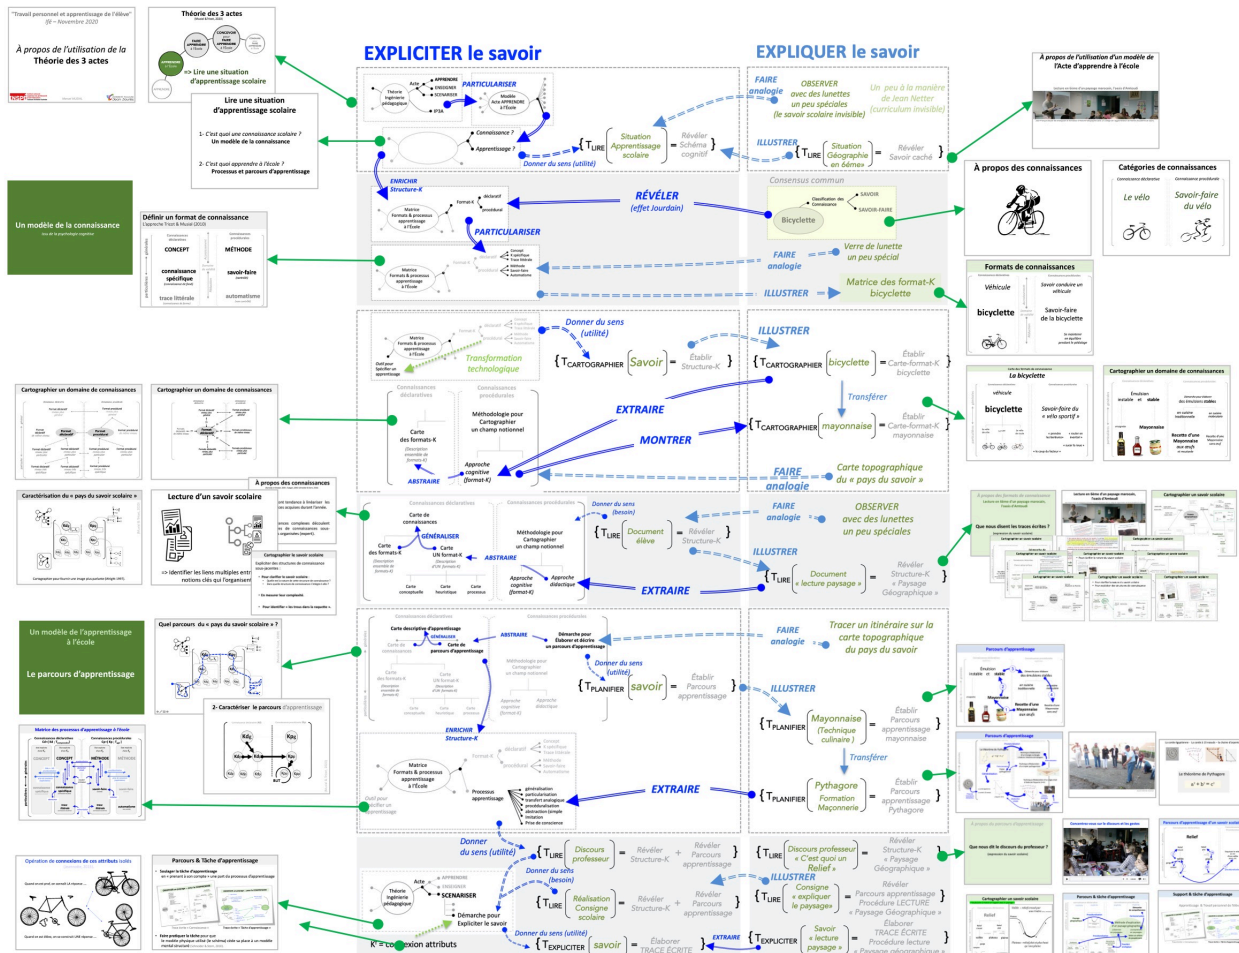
"Travail personnel et apprentissage de l'élève"
IFÉ – Novembre 2020

À propos de l'utilisation de la Théorie des 3 actes

Théorie des 3 actes

=> Lire une situation d'apprentissage scolaire

Lire une situation d'apprentissage scolaire

1- C'est quoi une connaissance scolaire ? Un modèle de la connaissance

2- C'est quoi apprendre à l'école ? Processus et parcours d'apprentissage

EXPLICITER le savoir

EXPLIQUER le savoir

Théorie Ingénierie pédagogique

Acte

APPRENDRE
ENSEIGNER
SCENARISER

PARTICULARISER

Modèle Acte APPRENDRE à l'École

Connaissance ?

Apprentissage ?

Donner du sens (utilité)

$\{T_{LIRE}$ Situation Apprentissage scolaire $=$ Révéler Schéma cognitif $\}$

FAIRE analogie

OBSERVER avec des lunettes un peu spéciales (le savoir scolaire invisible)

Un peu à la manière de Jean Netter (curriculum invisible)

ILLUSTRER

$\{T_{LIRE}$ Situation Géographie en 6ème $=$ Révéler Savoir caché $\}$

À propos de l'utilisation d'un modèle de l'Acte d'apprendre à l'école

Un modèle de la connaissance

Définir un format de connaissance

CONCEPT
MÉTHODE
connaissance spécifique
savoir-faire
trace littérale
automatisme

ENRICHIR Structure-K

Matrice Formats & processus apprentissage à l'École

Format-K

déclaratif
procédural

RÉVÉLER (effet Jourdain)

Consensus commun

Bicyclette

Classification des Connaissances

SAVOIR
SAVOIR-FAIRE

PARTICULARISER

FAIRE analogie

Verre de lunette un peu spécial

ILLUSTRER

Matrice des format-K bicyclette

À propos des connaissances

Catégories de connaissances

Le vélo

Savoir-faire du vélo

Formats de connaissances

Véhicule

bicyclette

Savoir conduire un véhicule

Savoir-faire de la bicyclette

Donner du sens (utilité)

Transformation technologique

$\{T_{CARTOGRAPHIER}$ Savoir $=$ Établir Structure-K $\}$

ILLUSTRER

$\{T_{CARTOGRAPHIER}$ bicyclette $=$ Établir Carte-format-K bicyclette $\}$

Transférer

Connaissances déclaratives

Connaissances procédurales

Carte des formats-K

Méthodologie pour Cartographier un champ notionnel

EXTRAIRE

MONTRER

$\{T_{CARTOGRAPHIER}$ mayonnaise $=$ Établir Carte-format-K mayonnaise $\}$

Approche cognitive (format-K)

ABSTRAIRE

FAIRE analogie

Carte topographique du « pays du savoir »

Cartographier un domaine de connaissances

Cartographier un domaine de connaissances

La bicyclette

véhicule

bicyclette

Savoir-faire du « vélo sportif »

Émulsion instable et stable

Mayonnaise

Recette d'une Mayonnaise

Caractérisation du « pays du savoir scolaire »

Lecture d'un savoir scolaire

=> Identifier les liens multiples entre notions clés qui l'organisent

À propos des connaissances

Cartographier le savoir scolaire

Carte de connaissances

GÉNÉRALISER

Carte UN format-K

ABSTRAIRE

Carte conceptuelle

Carte heuristique

Carte processus

Méthodologie pour Cartographier un champ notionnel

Approche cognitive (format-K)

Approche didactique

Donner du sens (besoin)

$\{T_{LIRE}$ Document élève $=$ Révéler Structure-K $\}$

FAIRE analogie

OBSERVER avec des lunettes un peu spéciales

ILLUSTRER

$\{T_{LIRE}$ Document « lecture paysage » $=$ Révéler Structure-K « Paysage Géographique » $\}$

EXTRAIRE

Que nous disent les traces écrites ?

Un modèle de l'apprentissage à l'école

Le parcours d'apprentissage

Quel parcours du « pays du savoir scolaire » ?

2- Caractériser le parcours d'apprentissage

Matrice des processus d'apprentissage à l'école

Carte descriptive d'apprentissage

GÉNÉRALISER

Carte de parcours d'apprentissage

ABSTRAIRE

Démarche pour Élaborer et décrire un parcours d'apprentissage

Donner du sens (utilité)

$\{T_{PLANIFIER}$ savoir $=$ Établir Parcours apprentissage $\}$

FAIRE analogie

Tracer un itinéraire sur la carte topographique du pays du savoir

ILLUSTRER

$\{T_{PLANIFIER}$ Mayonnaise (Technique culinaire) $=$ Établir Parcours apprentissage mayonnaise $\}$

Transférer

$\{T_{PLANIFIER}$ Pythagore Formation Maçonnerie $=$ Établir Parcours apprentissage Pythagore $\}$

Parcours d'apprentissage

Parcours d'apprentissage

ENRICHIR Structure-K

Matrice Formats & processus apprentissage à l'École

Processus apprentissage

généralisation
particularisation
transfert analogique
procéduralisation
abstraction
imitation
Prise de conscience

EXTRAIRE

Outil pour Spécifier un apprentissage

Opération de connexions de ces attributs isolés

Parcours & Tâche d'apprentissage

Donner du sens (utilité)

$\{T_{LIRE}$ Discours professeur $=$ Révéler Structure-K $+$ Révéler Parcours apprentissage $\}$

$\{T_{LIRE}$ Discours professeur « C'est quoi un Relief » $=$ Révéler Structure-K « Paysage Géographique » $\}$

Donner du sens (besoin)

ILLUSTRER

$\{T_{LIRE}$ Réalisation Consigne scolaire $=$ Révéler Structure-K $+$ Révéler Parcours apprentissage $\}$

$\{T_{LIRE}$ Consigne « expliquer le paysage » $=$ Révéler Parcours apprentissage Procédure LECTURE « Paysage Géographique » $\}$

Théorie Ingénierie pédagogique

Acte

APPRENDRE
ENSEIGNER
SCENARISER

Démarche pour Expliciter le savoir

Donner du sens (utilité)

$\{T_{EXPLICITER}$ savoir $=$ Élaborer TRACE ÉCRITE

EXTRAIRE

$\{T_{EXPLICITER}$ Savoir « lecture paysage » $=$ Élaborer TRACE ÉCRITE Procédure lecture « Paysage géographique »

K' = connexion attributs

Que nous dit le discours du professeur ?

Relief

Cartographier un savoir scolaire

Parcours & tâche d'apprentissage

Support & tâche d'apprentissage

Le théorème de Pythagore

$a^2+b^2=c^2$